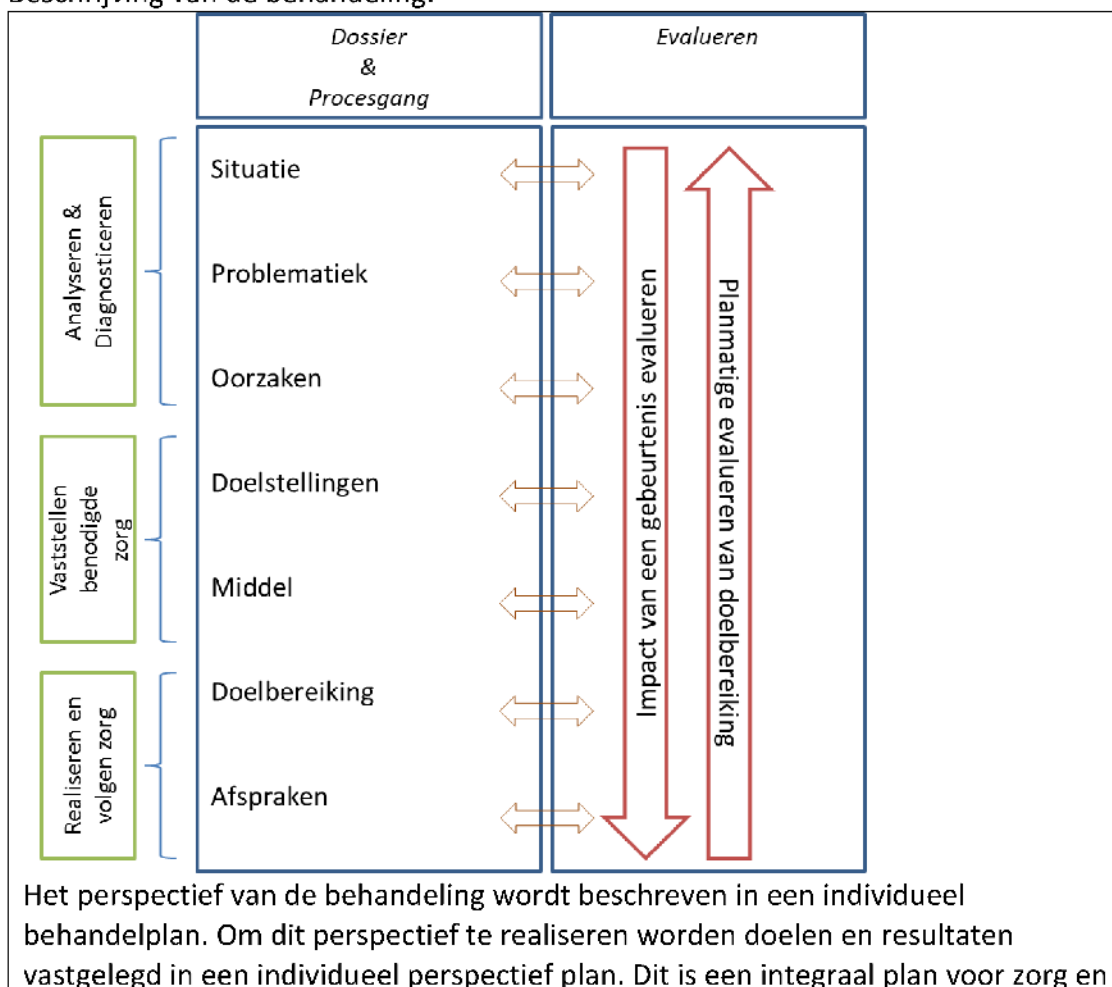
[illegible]

Dossier & Procesgang

Evalueren

Analyseren & Diagnosticeren

Vaststellen benodigde zorg

Realiseren en volgen zorg

Situatie

Problematiek

Oorzaken

Doelstellingen

Middel

Doelbereiking

Afspraken

Impact van een gebeurtenis evalueren

Planmatige evalueren van doelbereiking

Het perspectief van de behandeling wordt beschreven in een individueel behandelplan. Om dit perspectief te realiseren worden doelen en resultaten vastgelegd in een individueel perspectief plan. Dit is een integraal plan voor zorg en